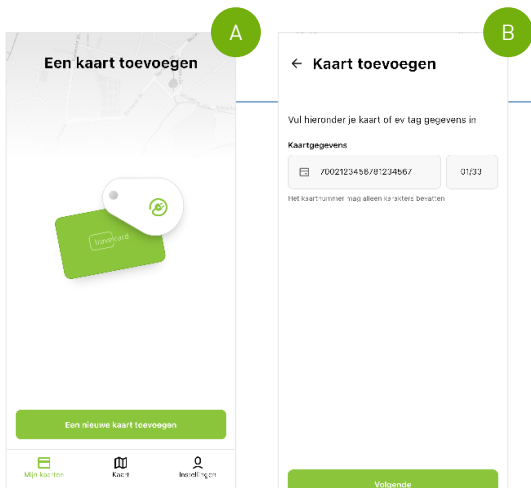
A

Een kaart toevoegen

travelcard

Een nieuwe kaart toevoegen

Mijn kaarten

Kaart

Instellingen

B

← Kaart toevoegen

Vul hieronder je kaart of ev tag gegevens in

Kaartgegevens

7002123456781234567

01/33

Het kaartnummer mag alleen karakters bevatten

Volgende